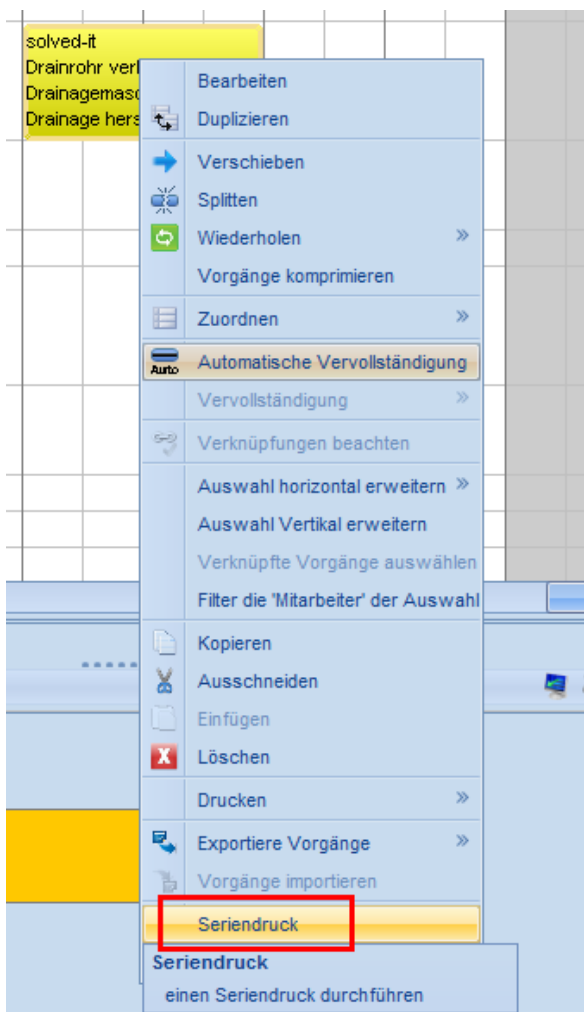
solved-it
Drainrohr verl
Drainagemasc
Drainage hers

Bearbeiten
Duplizieren
Verschieben
Splitten
Wiederholen »
Vorgänge komprimieren
Zuordnen »
Auto Automatische Vervollständigung
Vervollständigung »
Verknüpfungen beachten
Auswahl horizontal erweitern »
Auswahl Vertikal erweitern
Verknüpfte Vorgänge auswählen
Filter die 'Mitarbeiter' der Auswahl
Kopieren
Ausschneiden
Einfügen
Löschen
Drucken »
Exportiere Vorgänge »
Vorgänge importieren
Seriendruck

Seriendruck
einen Seriendruck durchführen